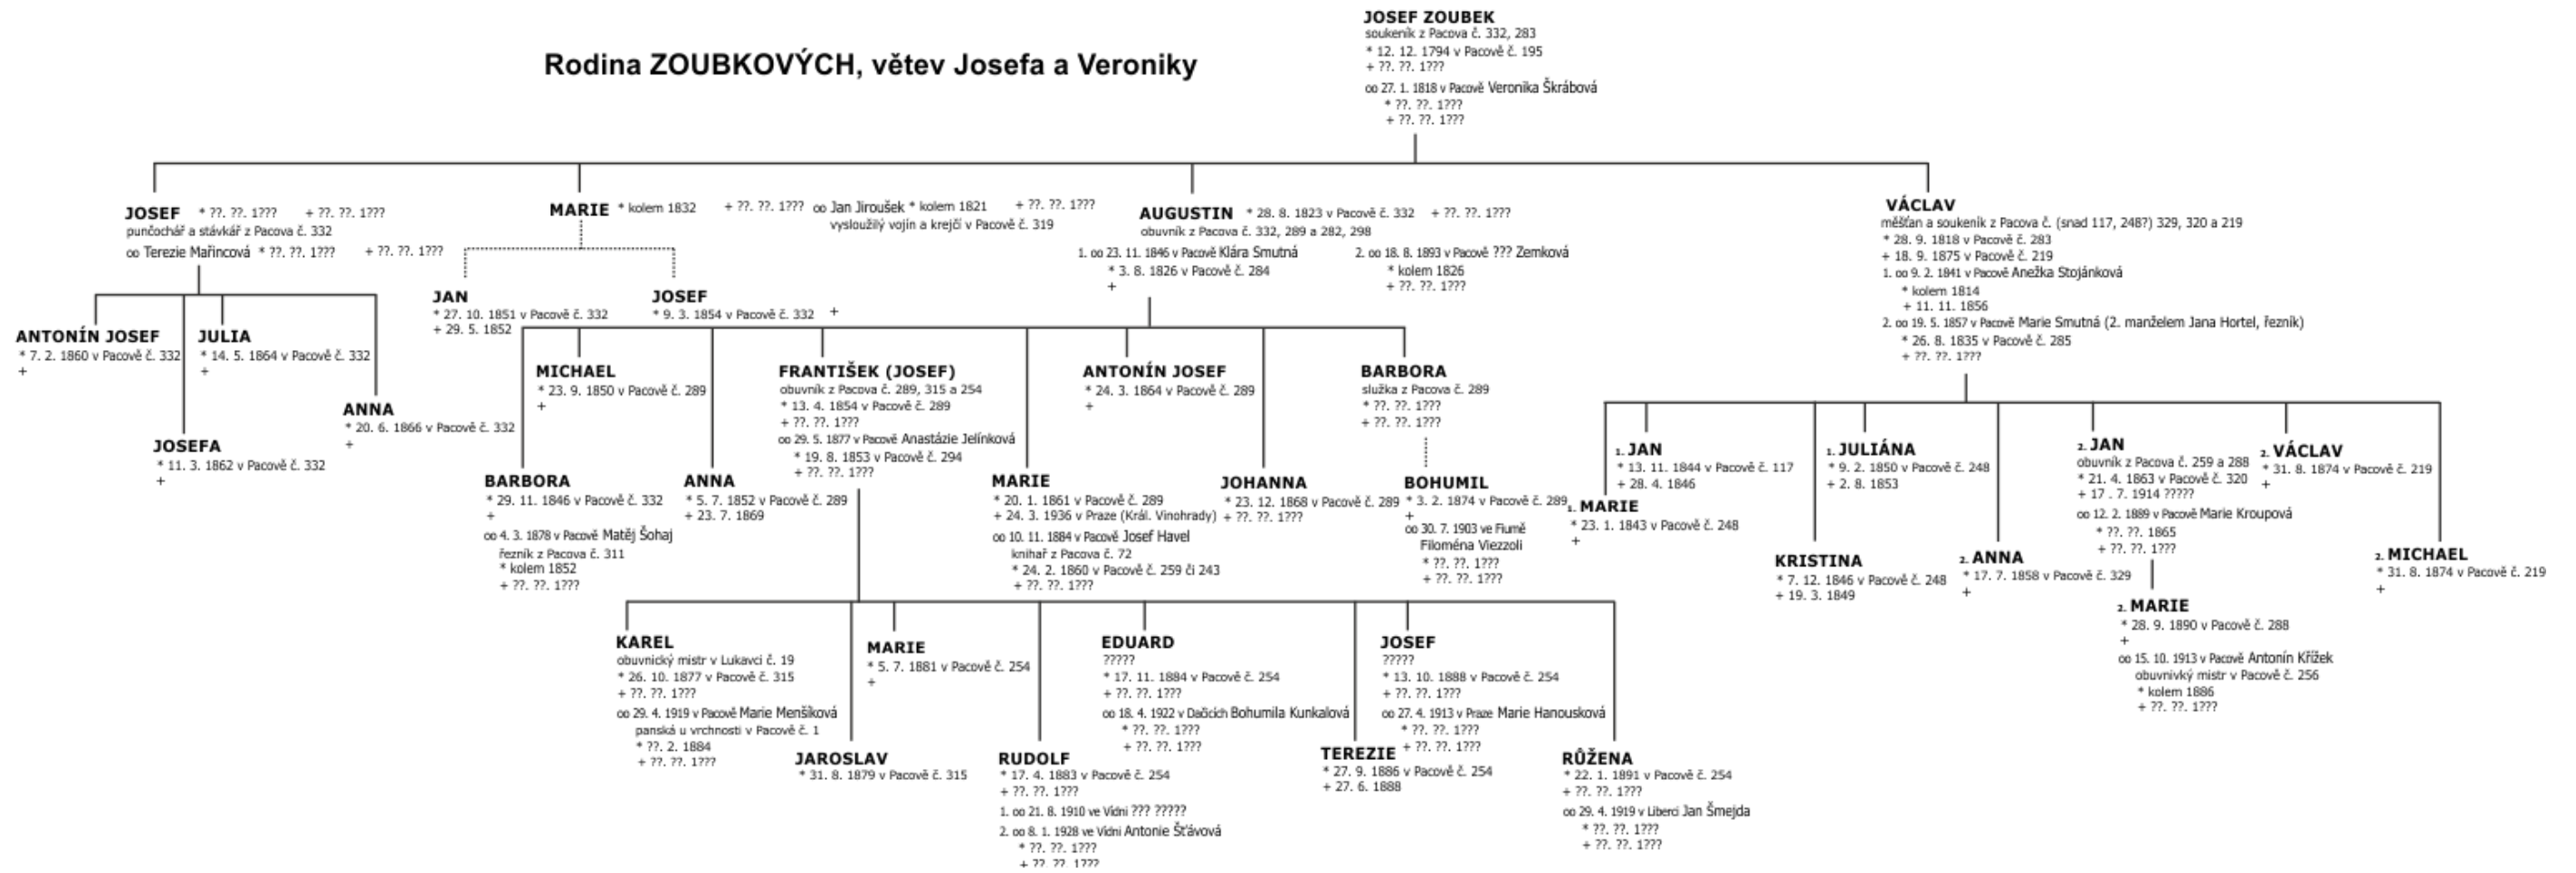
Rodina ZOUBKOVÝCH, větev Josefa a Veroniky

JOSEF ZOUBEK
soukeník z Pacova č. 332, 283
* 12. 12. 1794 v Pacově č. 195
+ ??. ??. 1???
oo 27. 1. 1818 v Pacově Veronika Škrábová
* ??. ??. 1???
+ ??. ??. 1???

JOSEF * ??. ??. 1??? + ??. ??. 1???
punčochář a stávkář z Pacova č. 332
oo Terezie Mařincová * ??. ??. 1??? + ??. ??. 1???

ANTONÍN JOSEF
* 7. 2. 1860 v Pacově č. 332
+

JULIA
* 14. 5. 1864 v Pacově č. 332
+

JOSEFA
* 11. 3. 1862 v Pacově č. 332
+

ANNA
* 20. 6. 1866 v Pacově č. 332
+

MARIE * kolem 1832 + ??. ??. 1??? oo Jan Jiroušek * kolem 1821 + ??. ??. 1???
vysloužilý vojín a krejčí v Pacově č. 319

JAN
* 27. 10. 1851 v Pacově č. 332
+ 29. 5. 1852

JOSEF
* 9. 3. 1854 v Pacově č. 332 +

AUGUSTIN * 28. 8. 1823 v Pacově č. 332 + ??. ??. 1???
obuvník z Pacova č. 332, 289 a 282, 298
1. oo 23. 11. 1846 v Pacově Klára Smutná
* 3. 8. 1826 v Pacově č. 284
+
2. oo 18. 8. 1893 v Pacově ??? Zemková
* kolem 1826
+ ??. ??. 1???

MICHAEL
* 23. 9. 1850 v Pacově č. 289
+

FRANTIŠEK (JOSEF)
obuvník z Pacova č. 289, 315 a 254
* 13. 4. 1854 v Pacově č. 289
+ ??. ??. 1???
oo 29. 5. 1877 v Pacově Anastázie Jelínková
* 19. 8. 1853 v Pacově č. 294
+ ??. ??. 1???

ANTONÍN JOSEF
* 24. 3. 1864 v Pacově č. 289
+

BARBORA
služka z Pacova č. 289
* ??. ??. 1???
+ ??. ??. 1???

BARBORA
* 29. 11. 1846 v Pacově č. 332
+
oo 4. 3. 1878 v Pacově Matěj Šohaj
řezník z Pacova č. 311
* kolem 1852
+ ??. ??. 1???

ANNA
* 5. 7. 1852 v Pacově č. 289
+ 23. 7. 1869

MARIE
* 20. 1. 1861 v Pacově č. 289
+ 24. 3. 1936 v Praze (Král. Vinohrady)
oo 10. 11. 1884 v Pacově Josef Havel
knihař z Pacova č. 72
* 24. 2. 1860 v Pacově č. 259 či 243
+ ??. ??. 1???

JOHANNA
* 23. 12. 1868 v Pacově č. 289
+ ??. ??. 1???

BOHUMIL
* 3. 2. 1874 v Pacově č. 289
+
oo 30. 7. 1903 ve Fiumě
Filoména Viezzoli
* ??. ??. 1???
+ ??. ??. 1???

KAREL
obuvnický mistr v Lukavci č. 19
* 26. 10. 1877 v Pacově č. 315
+ ??. ??. 1???
oo 29. 4. 1919 v Pacově Marie Menšíková
panská u vrchnosti v Pacově č. 1
* ??. 2. 1884
+ ??. ??. 1???

MARIE
* 5. 7. 1881 v Pacově č. 254
+

JAROSLAV
* 31. 8. 1879 v Pacově č. 315

RUDOLF
* 17. 4. 1883 v Pacově č. 254
+ ??. ??. 1???
1. oo 21. 8. 1910 ve Vídni ??? ?????
2. oo 8. 1. 1928 ve Vídni Antonie Šťávová
* ??. ??. 1???
+ ??. ??. 1???

EDUARD
?????
* 17. 11. 1884 v Pacově č. 254
+ ??. ??. 1???
oo 18. 4. 1922 v Dačicích Bohumila Kunkalová
* ??. ??. 1???
+ ??. ??. 1???

JOSEF
?????
* 13. 10. 1888 v Pacově č. 254
+ ??. ??. 1???
oo 27. 4. 1913 v Praze Marie Hanousková
* ??. ??. 1???
+ ??. ??. 1???

TEREZIE
* 27. 9. 1886 v Pacově č. 254
+ 27. 6. 1888

RŮŽENA
* 22. 1. 1891 v Pacově č. 254
+ ??. ??. 1???
oo 29. 4. 1919 v Liberci Jan Šmejda
* ??. ??. 1???
+ ??. ??. 1???

VÁCLAV
měšťan a soukeník z Pacova č. (snad 117, 248?) 329, 320 a 219
* 28. 9. 1818 v Pacově č. 283
+ 18. 9. 1875 v Pacově č. 219
1. oo 9. 2. 1841 v Pacově Anežka Stojánková
* kolem 1814
+ 11. 11. 1856
2. oo 19. 5. 1857 v Pacově Marie Smutná (2. manželem Jana Hortel, řezník)
* 26. 8. 1835 v Pacově č. 285
+ ??. ??. 1???

1. JAN
* 13. 11. 1844 v Pacově č. 117
+ 28. 4. 1846

1. MARIE
* 23. 1. 1843 v Pacově č. 248
+

1. JULIÁNA
* 9. 2. 1850 v Pacově č. 248
+ 2. 8. 1853

KRISTINA
* 7. 12. 1846 v Pacově č. 248
+ 19. 3. 1849

2. ANNA
* 17. 7. 1858 v Pacově č. 329
+

2. JAN
obuvník z Pacova č. 259 a 288
* 21. 4. 1863 v Pacově č. 320
+ 17. 7. 1914 ?????
oo 12. 2. 1889 v Pacově Marie Kroupová
* ??. ??. 1865
+ ??. ??. 1???

2. MARIE
* 28. 9. 1890 v Pacově č. 288
+
oo 15. 10. 1913 v Pacově Antonín Křížek
obuvnivký mistr v Pacově č. 256
* kolem 1886
+ ??. ??. 1???

2. VÁCLAV
* 31. 8. 1874 v Pacově č. 219
+

2. MICHAEL
* 31. 8. 1874 v Pacově č. 219
+